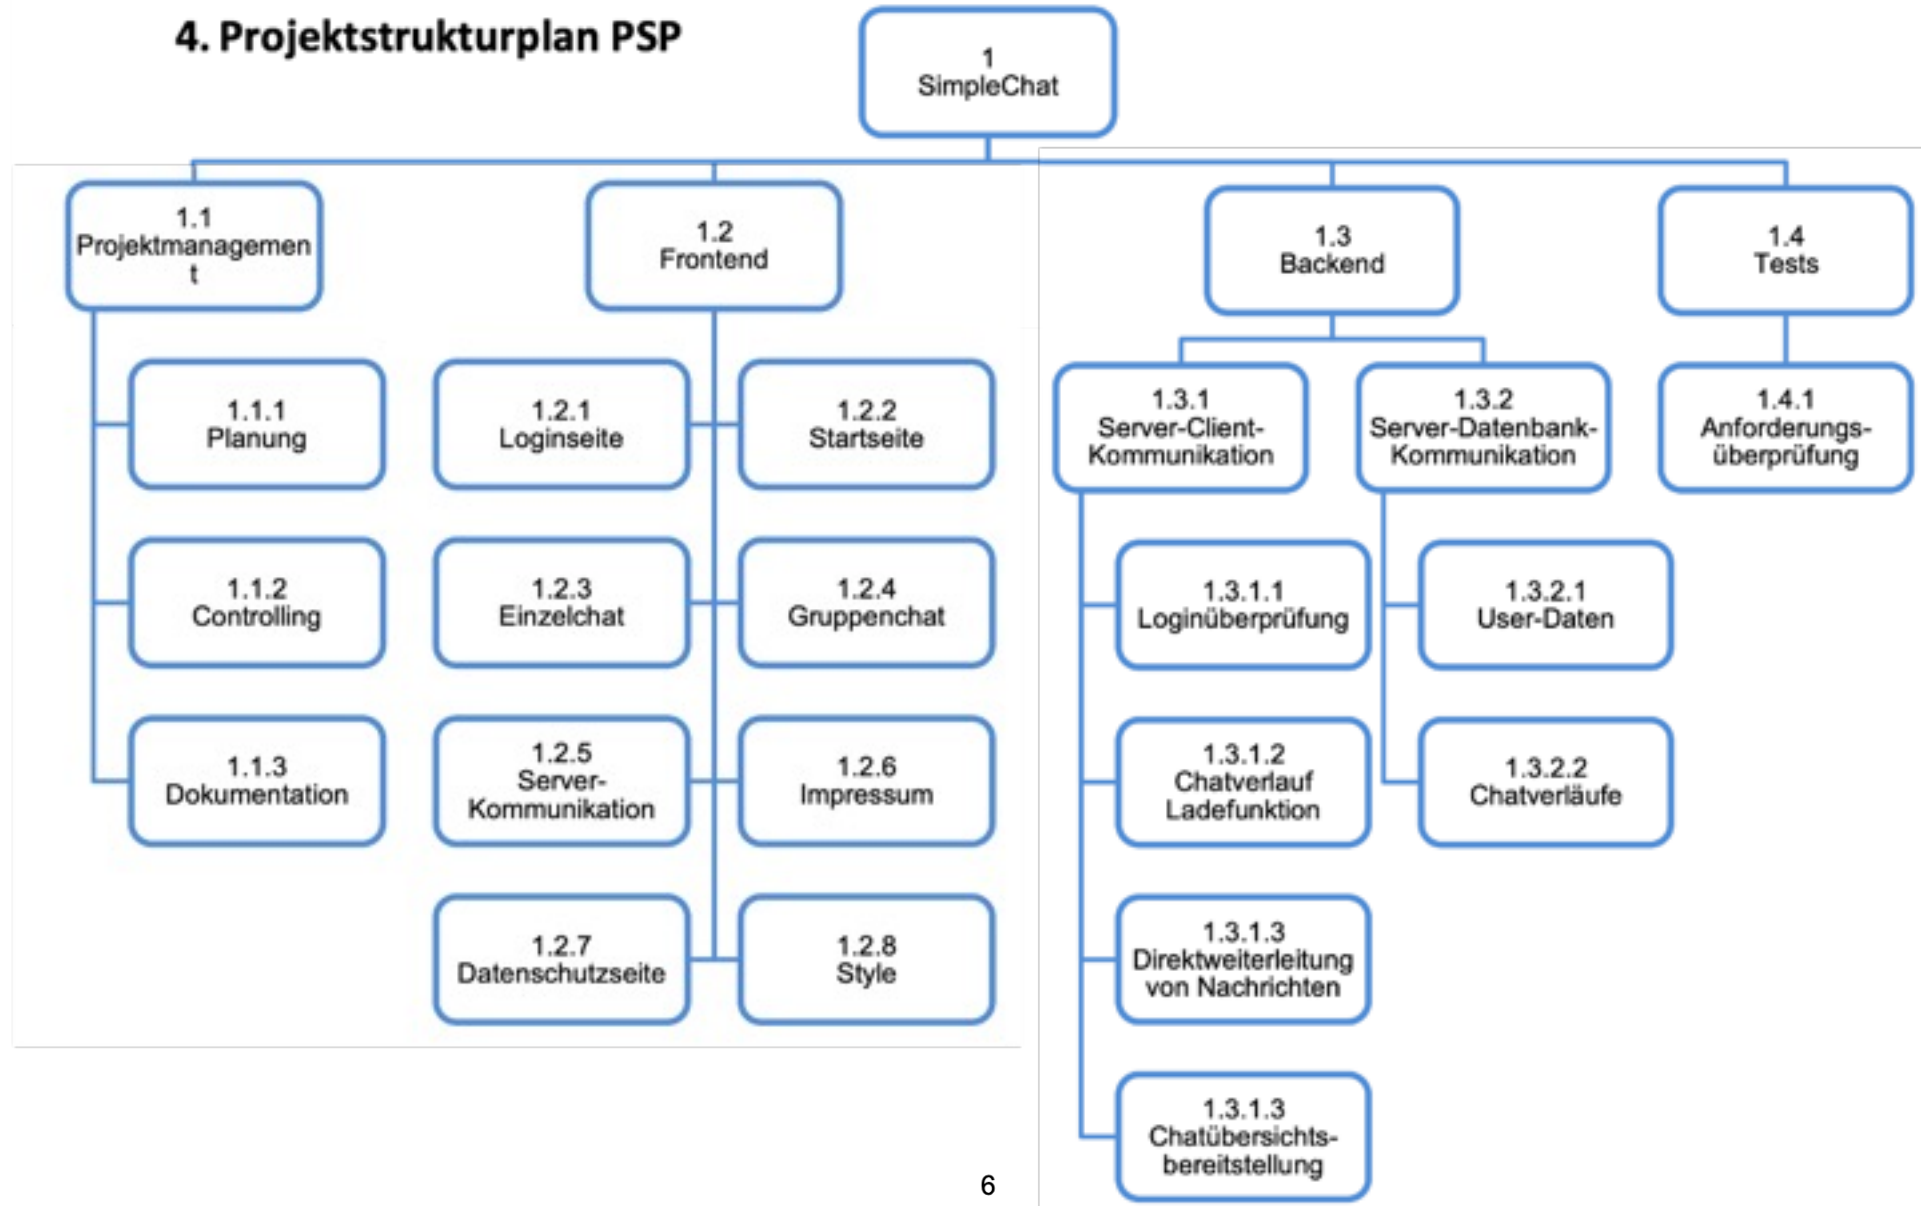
4. Projektstrukturplan PSP

1
SimpleChat

1.1
Projektmanagement

1.1.1
Planung

1.1.2
Controlling

1.1.3
Dokumentation

1.2
Frontend

1.2.1
Loginseite

1.2.2
Startseite

1.2.3
Einzelchat

1.2.4
Gruppenchat

1.2.5
Server-Kommunikation

1.2.6
Impressum

1.2.7
Datenschutzseite

1.2.8
Style

1.3
Backend

1.3.1
Server-Client-Kommunikation

1.3.1.1
Loginüberprüfung

1.3.1.2
Chatverlauf Ladefunktion

1.3.1.3
Direktweiterleitung von Nachrichten

1.3.1.3
Chatübersichtsbereitstellung

1.3.2
Server-Datenbank-Kommunikation

1.3.2.1
User-Daten

1.3.2.2
Chatverläufe

1.4
Tests

1.4.1
Anforderungsüberprüfung

6